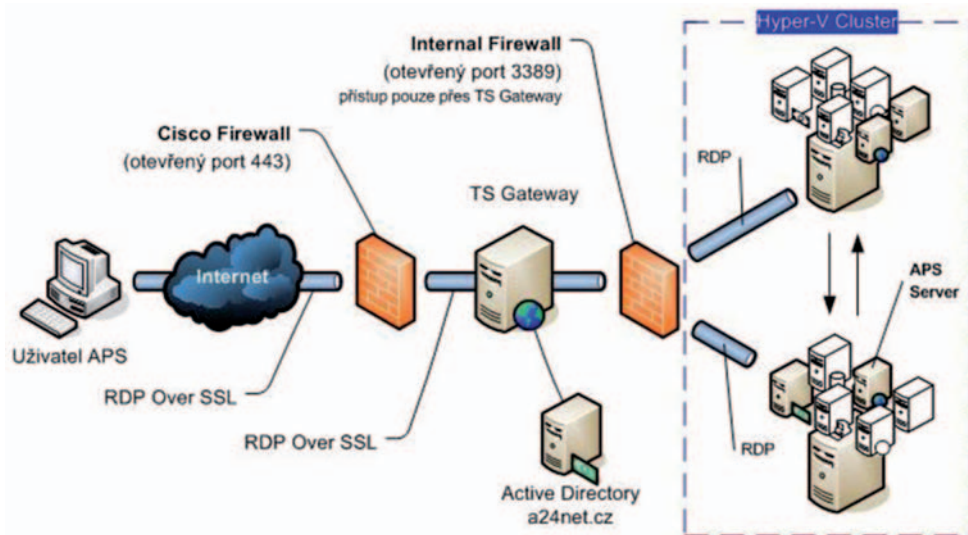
Hyper-V Cluster

Internal Firewall
(otevřený port 3389)
přístup pouze přes TS Gateway

Cisco Firewall
(otevřený port 443)

TS Gateway

RDP

Internet

APS Server

Uživatel APS

RDP Over SSL

RDP Over SSL

RDP

Active Directory
a24net.cz